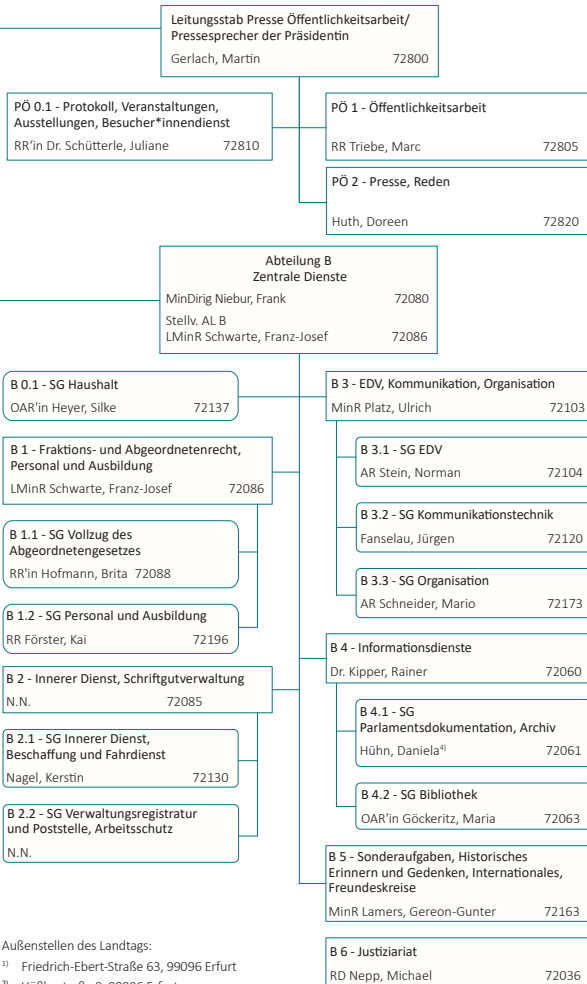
Leitungsstab Presse Öffentlichkeitsarbeit/ Pressesprecher der Präsidentin
Gerlach, Martin 72800

PÖ 0.1 - Protokoll, Veranstaltungen, Ausstellungen, Besucher*innendienst
RR'in Dr. Schütterle, Juliane 72810

PÖ 1 - Öffentlichkeitsarbeit
RR Triebe, Marc 72805

PÖ 2 - Presse, Reden
Huth, Doreen 72820

Abteilung B
Zentrale Dienste
MinDirig Niebur, Frank 72080
Stellv. AL B
LMinR Schwarte, Franz-Josef 72086

B 0.1 - SG Haushalt
OAR'in Heyer, Silke 72137

B 1 - Fraktions- und Abgeordnetenrecht, Personal und Ausbildung
LMinR Schwarte, Franz-Josef 72086

B 1.1 - SG Vollzug des Abgeordnetengesetzes
RR'in Hofmann, Brita 72088

B 1.2 - SG Personal und Ausbildung
RR Förster, Kai 72196

B 2 - Innerer Dienst, Schriftgutverwaltung
N.N. 72085

B 2.1 - SG Innerer Dienst, Beschaffung und Fahrdienst
Nagel, Kerstin 72130

B 2.2 - SG Verwaltungsregistratur und Poststelle, Arbeitsschutz
N.N.

B 3 - EDV, Kommunikation, Organisation
MinR Platz, Ulrich 72103

B 3.1 - SG EDV
AR Stein, Norman 72104

B 3.2 - SG Kommunikationstechnik
Fanselau, Jürgen 72120

B 3.3 - SG Organisation
AR Schneider, Mario 72173

B 4 - Informationsdienste
Dr. Kipper, Rainer 72060

B 4.1 - SG Parlamentsdokumentation, Archiv
Hühn, Daniela$^{4)}$ 72061

B 4.2 - SG Bibliothek
OAR'in Göckeritz, Maria 72063

B 5 - Sonderaufgaben, Historisches Erinnern und Gedenken, Internationales, Freundeskreise
MinR Lamers, Gereon-Gunter 72163

B 6 - Justiziariat
RD Nepp, Michael 72036

Außenstellen des Landtags:
$^{1)}$ Friedrich-Ebert-Straße 63, 99096 Erfurt
$^{2)}$ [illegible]